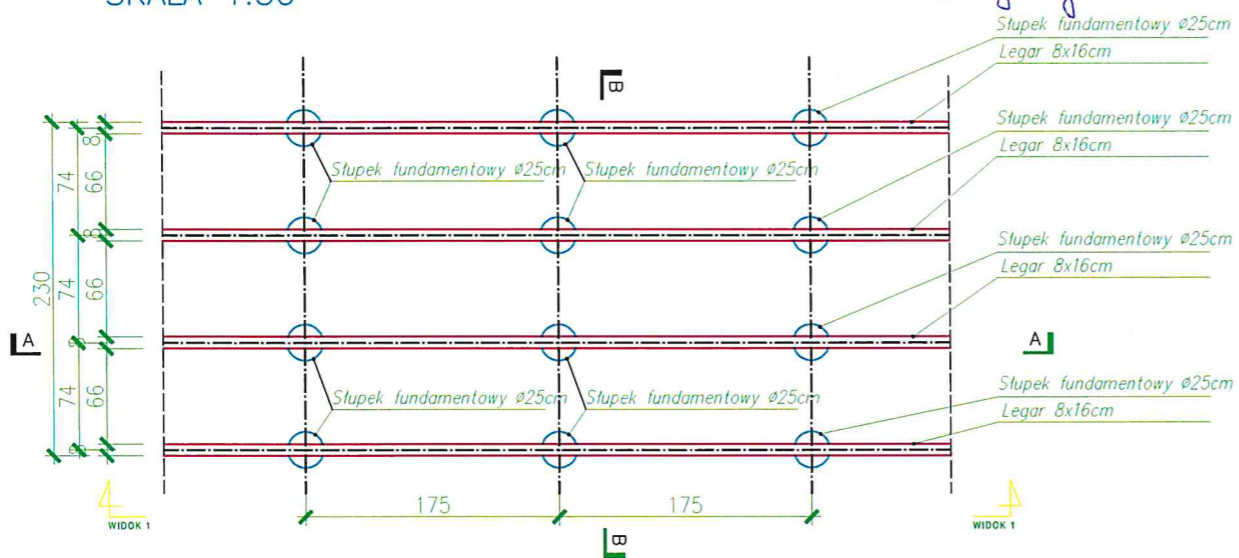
SKALA 1:50

Słupek fundamentowy ø25cm
Legar 8x16cm

Słupek fundamentowy ø25cm
Legar 8x16cm

Słupek fundamentowy ø25cm
Legar 8x16cm

Słupek fundamentowy ø25cm
Legar 8x16cm

B

Słupek fundamentowy ø25cm
Słupek fundamentowy ø25cm
Słupek fundamentowy ø25cm
Słupek fundamentowy ø25cm

8
74
66
8
230
74
66
8
74
66
8

A
A

WIDOK 1
WIDOK 1

175
175

B